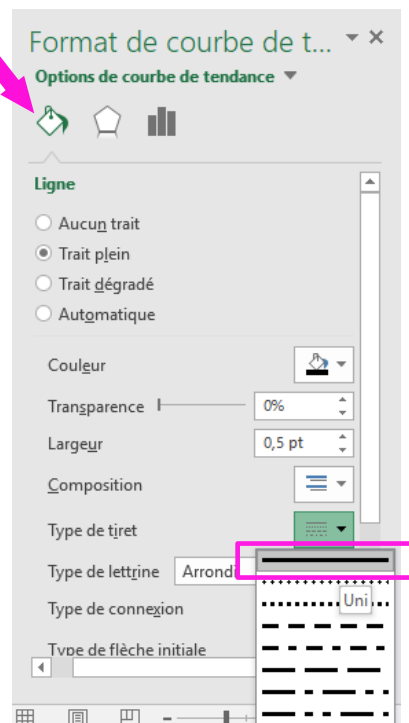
Format de courbe de t...

Options de courbe de tendance

Ligne

Aucun trait

Trait plein

Trait dégradé

Automatique

Couleur

Transparence

0%

Largeur

0,5 pt

Composition

Type de tiret

Type de lettrine

Arrondi

Type de connexion

Uni

Type de flèche initiale